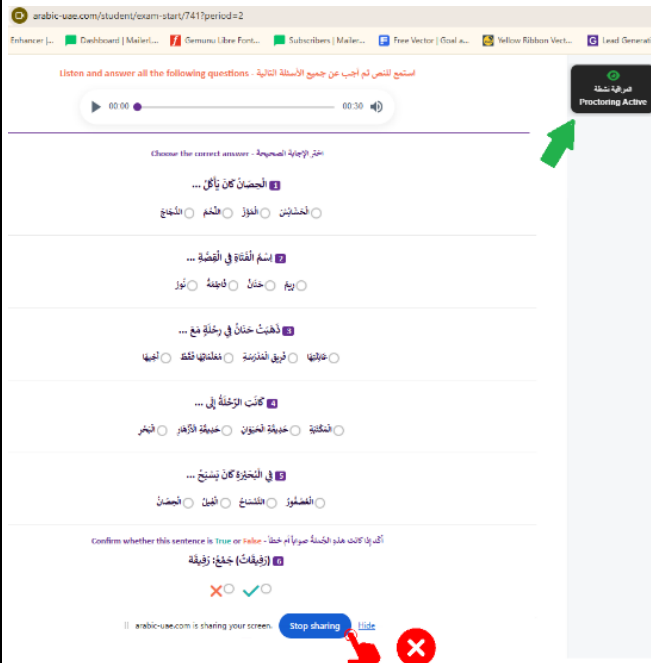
arabic-uae.com/student/exam-start/741?period=2

Enhancer | ... Dashboard | Mailer... Gemunu Libre Font... Subscribers | Mailer... Free Vector | Goal a... Yellow Ribbon Vect... Lead Generat...

المراقبة نشطة
Proctoring Active

Listen and answer all the following questions - استمع للنص ثم أجب عن جميع الأسئلة التالية

00:00 00:30

Choose the correct answer - اختر الإجابة الصحيحة

1 الحِصانُ كانَ يأكُلُ ...

الحَشائِشَ الخَوْزَ اللَّحْمَ الدَّجاجَ

2 إسْمُ الفَتاةِ في القِصَّةِ ...

ريم حَنان فاطِمَة نور

3 ذَهَبَتْ حَنانُ في رِحْلَةٍ مَعَ ...

عائِلَتِها فَريقِ المَدْرَسَةِ مُعَلِّمَتِها فَقَط أُخْتِها

4 كانَتِ الرِّحْلَةُ إلى ...

المَكْتَبَةِ حَديقَةِ الحَيَوانِ حَديقَةِ الأَزْهارِ البَحْرِ

5 في البُحَيْرَةِ كانَ يَسْبَحُ ...

العُصْفورُ التِّمْساحُ الفيلُ الحِصانُ

Confirm whether this sentence is True or False - أكد إذا كانت هذه الجملة صواباً أم خطأ

6 (رَفيقاتٌ) جَمْعُ: رَفيقَة

arabic-uae.com is sharing your screen. Stop sharing Hide